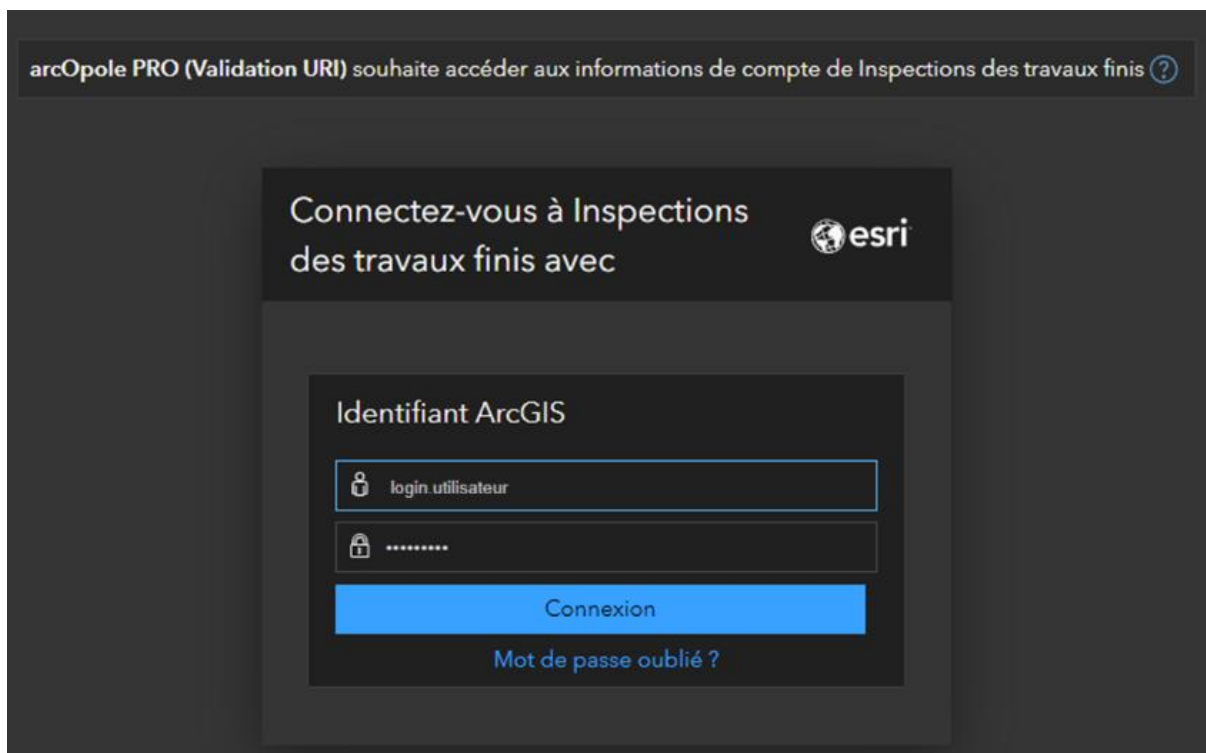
arcOpole PRO (Validation URI) souhaite accéder aux informations de compte de Inspections des travaux finis ?

Connectez-vous à Inspections des travaux finis avec

esri

Identifiant ArcGIS

login.utilisateur

•••••••••

Connexion

Mot de passe oublié ?